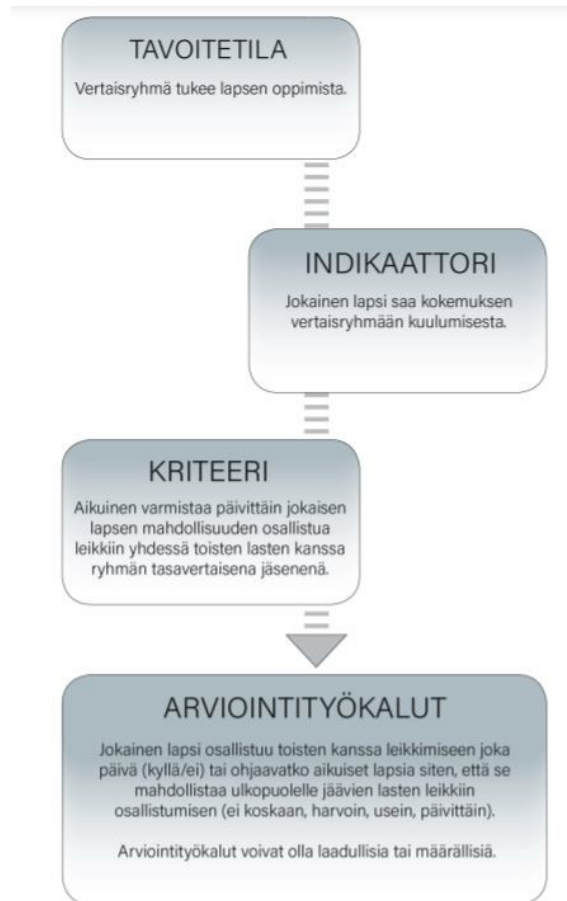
TAVOITETILA

Vertaisryhmä tukee lapsen oppimista.

INDIKAATTORI

Jokainen lapsi saa kokemuksen vertaisryhmään kuulumisesta.

KRITEERI

Aikuinen varmistaa päivittäin jokaisen lapsen mahdollisuuden osallistua leikkiin yhdessä toisten lasten kanssa ryhmän tasavertaisena jäsenenä.

ARVIOINTITYÖKALUT

Jokainen lapsi osallistuu toisten kanssa leikkimiseen joka päivä (kyllä/ei) tai ohjaavatko aikuiset lapsia siten, että se mahdollistaa ulkopuolelle jäävien lasten leikkiin osallistumisen (ei koskaan, harvoin, usein, päivittäin).

Arviointityökalut voivat olla laadullisia tai määrällisiä.